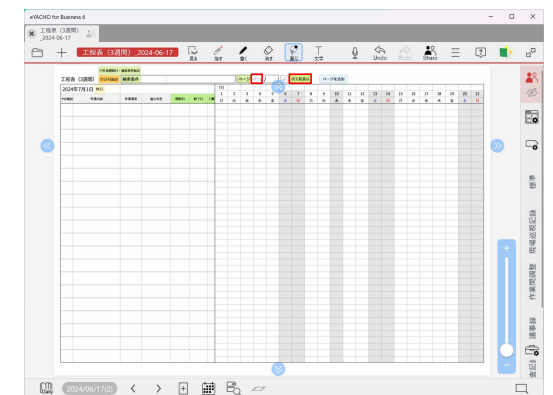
eYACHO for Business 6

工程表（3週間）_2024-06-17

工程表（3週間） 2024-06-17

見る 指す 書く 消す 選ぶ 文字 Undo Redo Share

工程表（3週間） 日付を指定 検索条件 ページ 1 / 日付を指定 ページを追加

2024年7月1日 (月)

1 2 3 4 5 6 7 8 9 10 11 12 13 14 15 16 17 18 19 20 21

参照

現場記録

作業関連

連絡事項

2024/06/17(2)

Daily